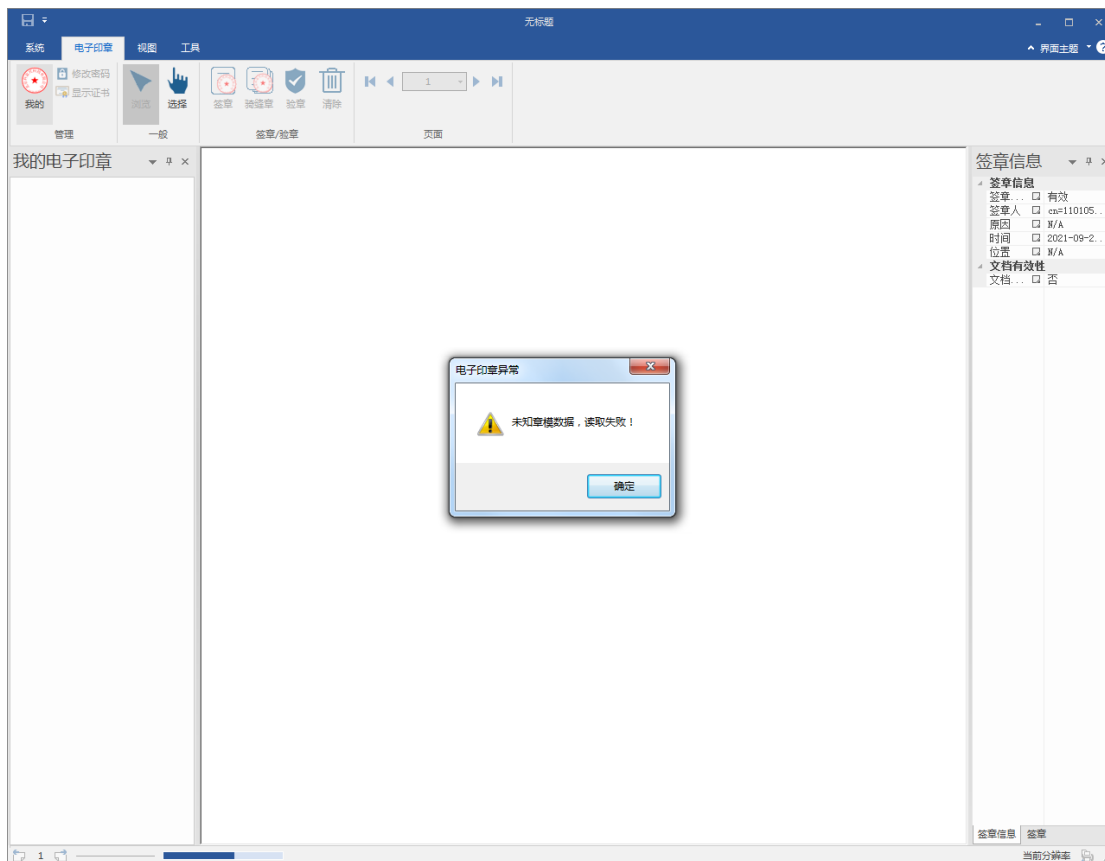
无标题

系统 电子印章 视图 工具

界面主题

我的 修改密码 显示证书
管理

浏览 选择
一般

签章 骑缝章 验章 清除
签章/验章

1
页面

我的电子印章

签章信息
签章信息
签章... 有效
签章人 cn=110105..
原因 N/A
时间 2021-09-2..
位置 N/A
文档有效性
文档... 否

电子印章异常
未知章模数据，读取失败！
确定

签章信息 签章

1

当前分辨率